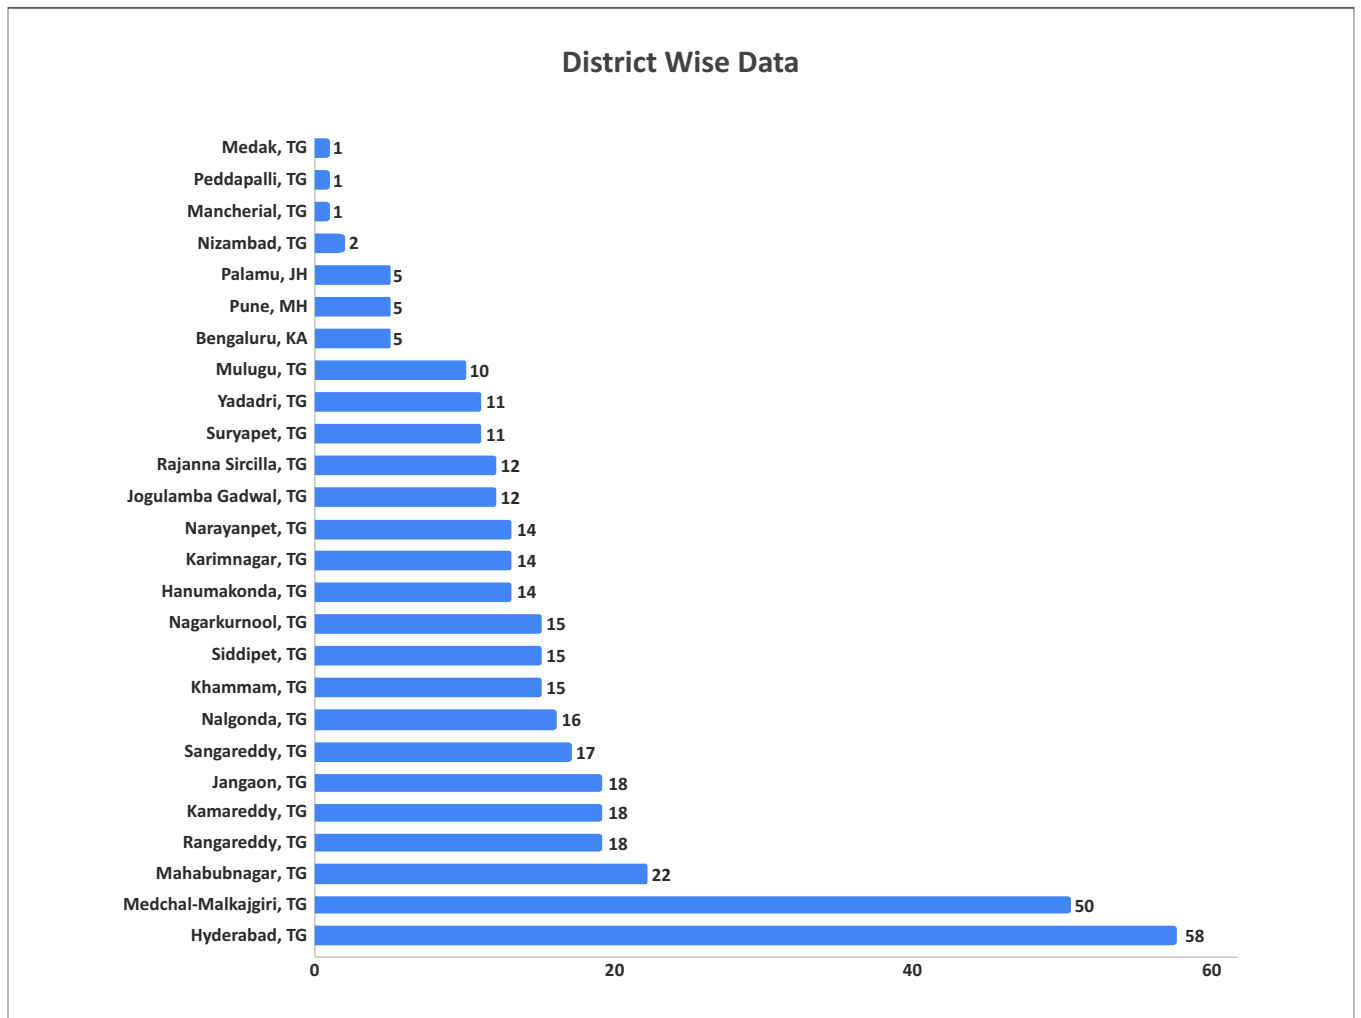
District Wise Data

Medak, TG 1
Peddapalli, TG 1
Mancherial, TG 1
Nizambad, TG 2
Palamu, JH 5
Pune, MH 5
Bengaluru, KA 5
Mulugu, TG 10
Yadadri, TG 11
Suryapet, TG 11
Rajanna Sircilla, TG 12
Jogulamba Gadwal, TG 12
Narayanpet, TG 14
Karimnagar, TG 14
Hanumakonda, TG 14
Nagarkurnool, TG 15
Siddipet, TG 15
Khammam, TG 15
Nalgonda, TG 16
Sangareddy, TG 17
Jangaon, TG 18
Kamareddy, TG 18
Rangareddy, TG 18
Mahabubnagar, TG 22
Medchal-Malkajgiri, TG 50
Hyderabad, TG 58

0 20 40 60